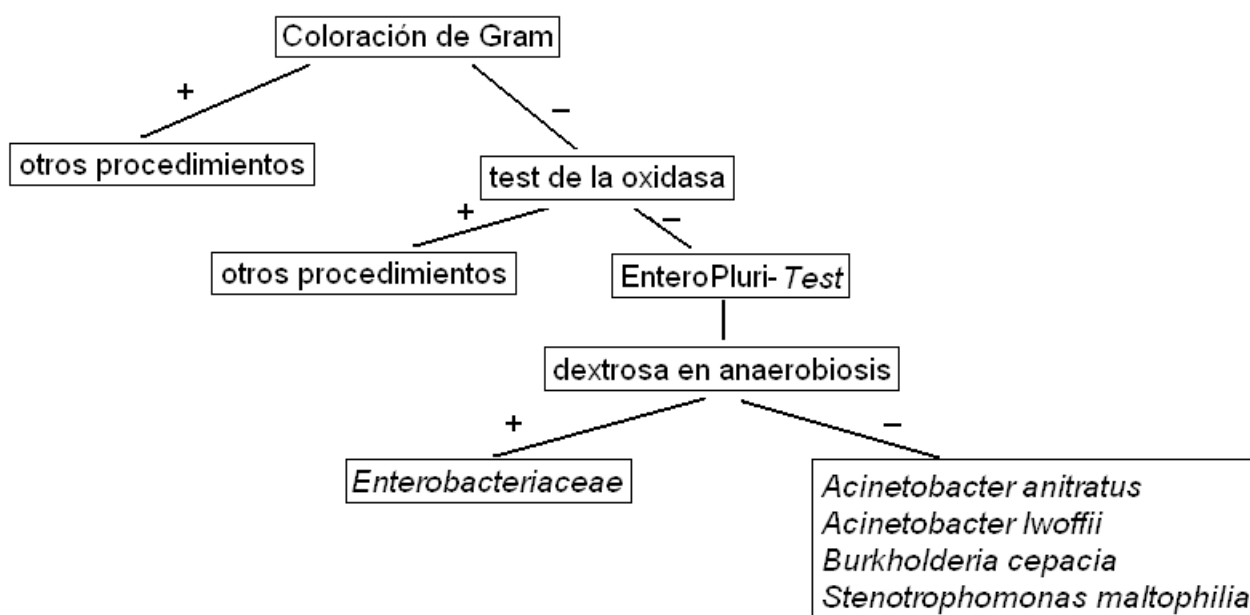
Coloración de Gram

+

–

otros procedimientos

test de la oxidasa

+

–

otros procedimientos

EnteroPluri- Test

dextrosa en anaerobiosis

+

–

Enterobacteriaceae

Acinetobacter anitratus
Acinetobacter lwoffii
Burkholderia cepacia
Stenotrophomonas maltophilia